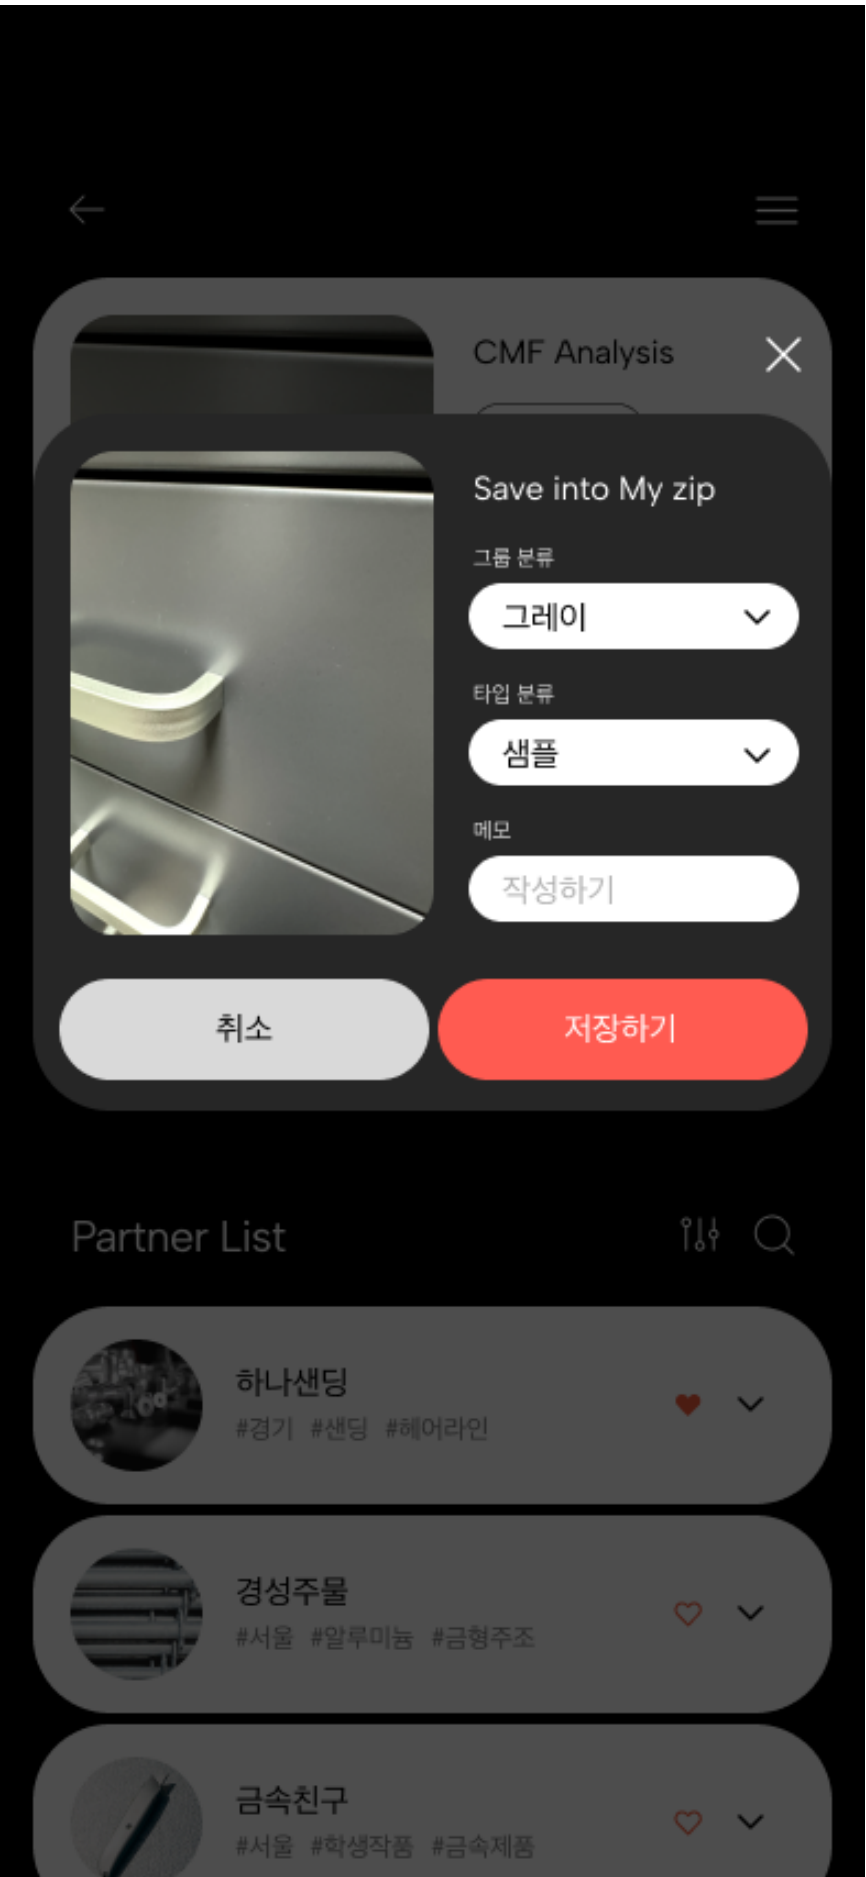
CMF Analysis

Save into My zip

그룹 분류

그레이

타입 분류

샘플

메모

작성하기

취소

저장하기

Partner List

하나샌딩
#경기 #샌딩 #헤어라인

경성주물
#서울 #알루미늄 #금형주조

금속친구
#서울 #학생작품 #금속제품